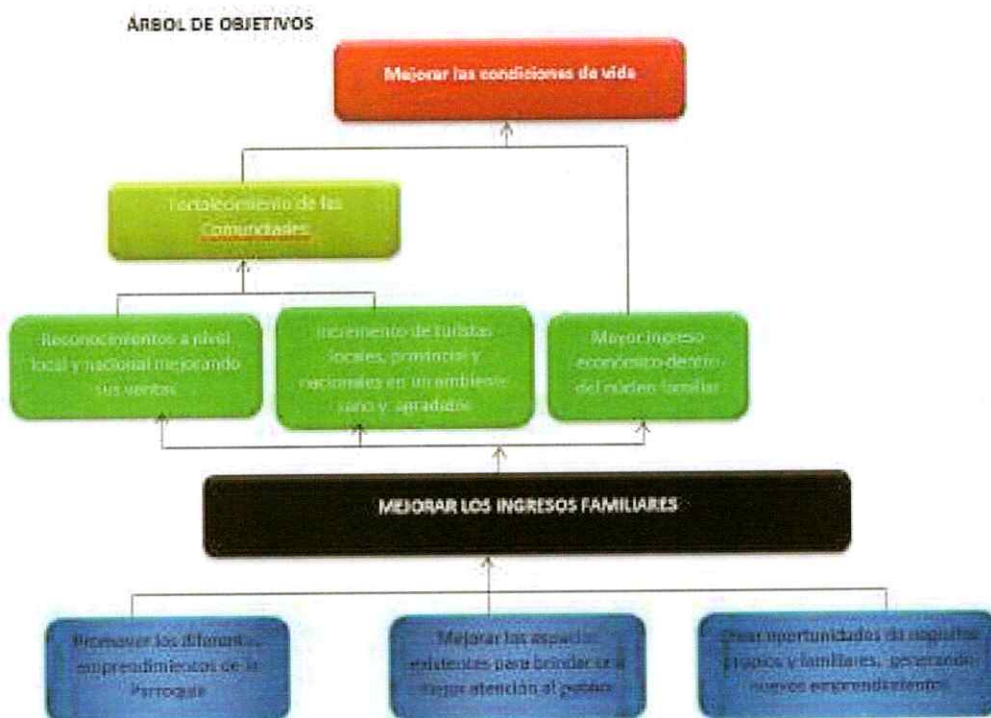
ÁRBOL DE OBJETIVOS

Mejorar las condiciones de vida

Fortalecimiento de las Comunidades

Reconocimientos a nivel local y nacional mejorando sus ventas

Incremento de turistas locales, provincial y nacionales en un ambiente sano y agradable

Mayor ingreso económico dentro del núcleo familiar

MEJORAR LOS INGRESOS FAMILIARES

Promover los diferentes emprendimientos de la Parroquia

Mejorar los espacios existentes para brindar la mejor atención al público

Crear oportunidades de negocios propios y familiares, generando nuevos emprendimientos